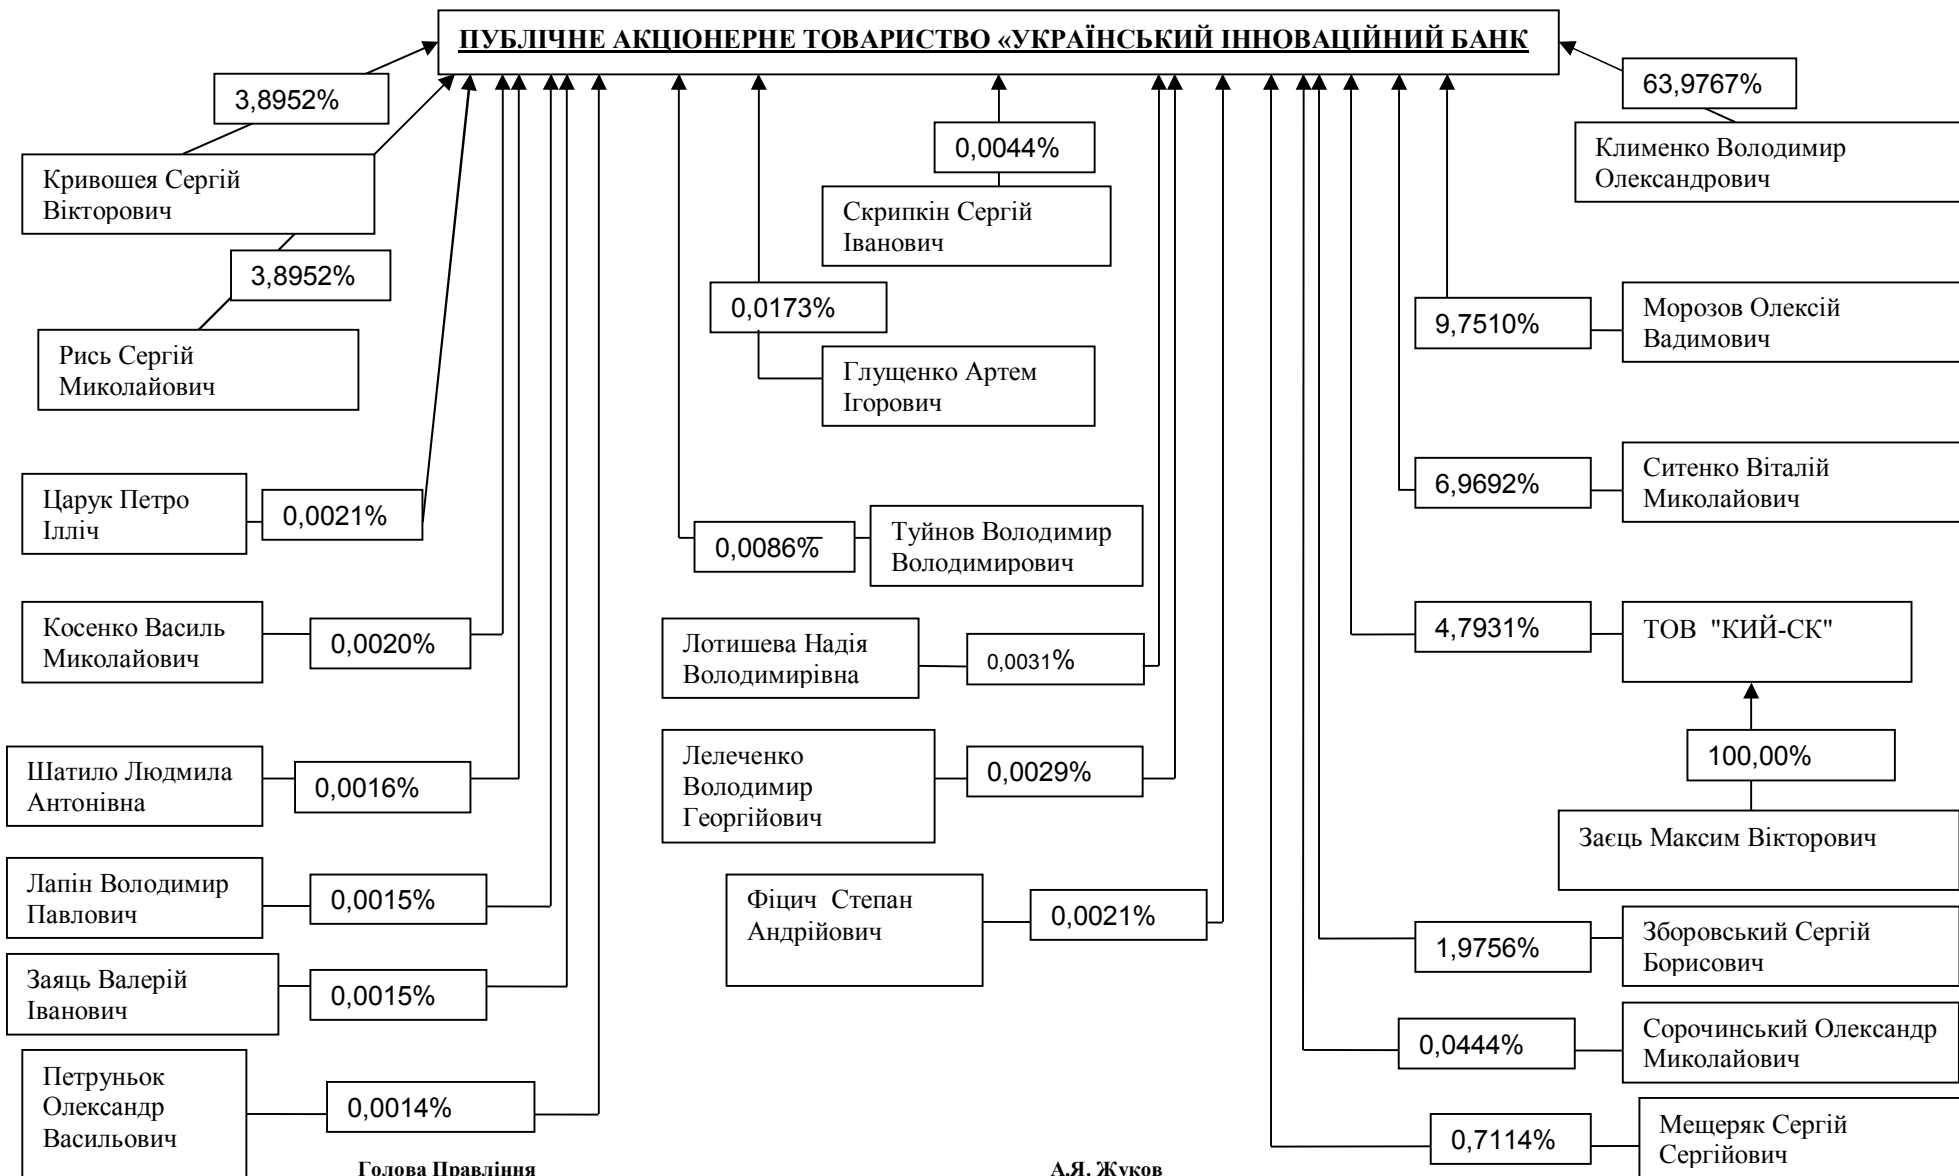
ПУБЛІЧНЕ АКЦІОНЕРНЕ ТОВАРИСТВО «УКРАЇНСЬКИЙ ІННОВАЦІЙНИЙ БАНК

3,8952%

Кривошея Сергій Вікторович

3,8952%

Рись Сергій Миколайович

Царук Петро Ілліч

0,0021%

Косенко Василь Миколайович

0,0020%

Шатило Людмила Антонівна

0,0016%

Лапін Володимир Павлович

0,0015%

Заяць Валерій Іванович

0,0015%

Петруньок Олександр Васильович

0,0014%

0,0044%

Скрипкін Сергій Іванович

0,0173%

Глущенко Артем Ігорович

0,0086%

Туйнов Володимир Володимирович

Лотишева Надія Володимирівна

0,0031%

Лелеченко Володимир Георгійович

0,0029%

Фіцич Степан Андрійович

0,0021%

63,9767%

Клименко Володимир Олександрович

9,7510%

Морозов Олексій Вадимович

6,9692%

Ситенко Віталій Миколайович

4,7931%

ТОВ "КИЙ-СК"

100,00%

Заєць Максим Вікторович

1,9756%

Зборовський Сергій Борисович

0,0444%

Сорочинський Олександр Миколайович

0,7114%

Мещеряк Сергій Сергійович

Голова Правління

А.Я. Жуков